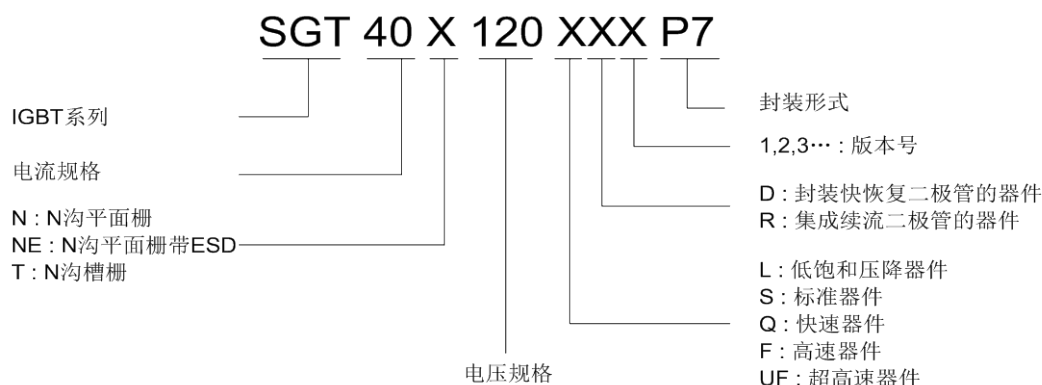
SGT 40 X 120 XXX P7

IGBT系列

电流规格

N : N沟平面栅
NE : N沟平面栅带ESD
T : N沟槽栅

电压规格

封装形式

1,2,3… : 版本号

D : 封装快恢复二极管的器件
R : 集成续流二极管的器件

L : 低饱和压降器件
S : 标准器件
Q : 快速器件
F : 高速器件
UF : 超高速器件